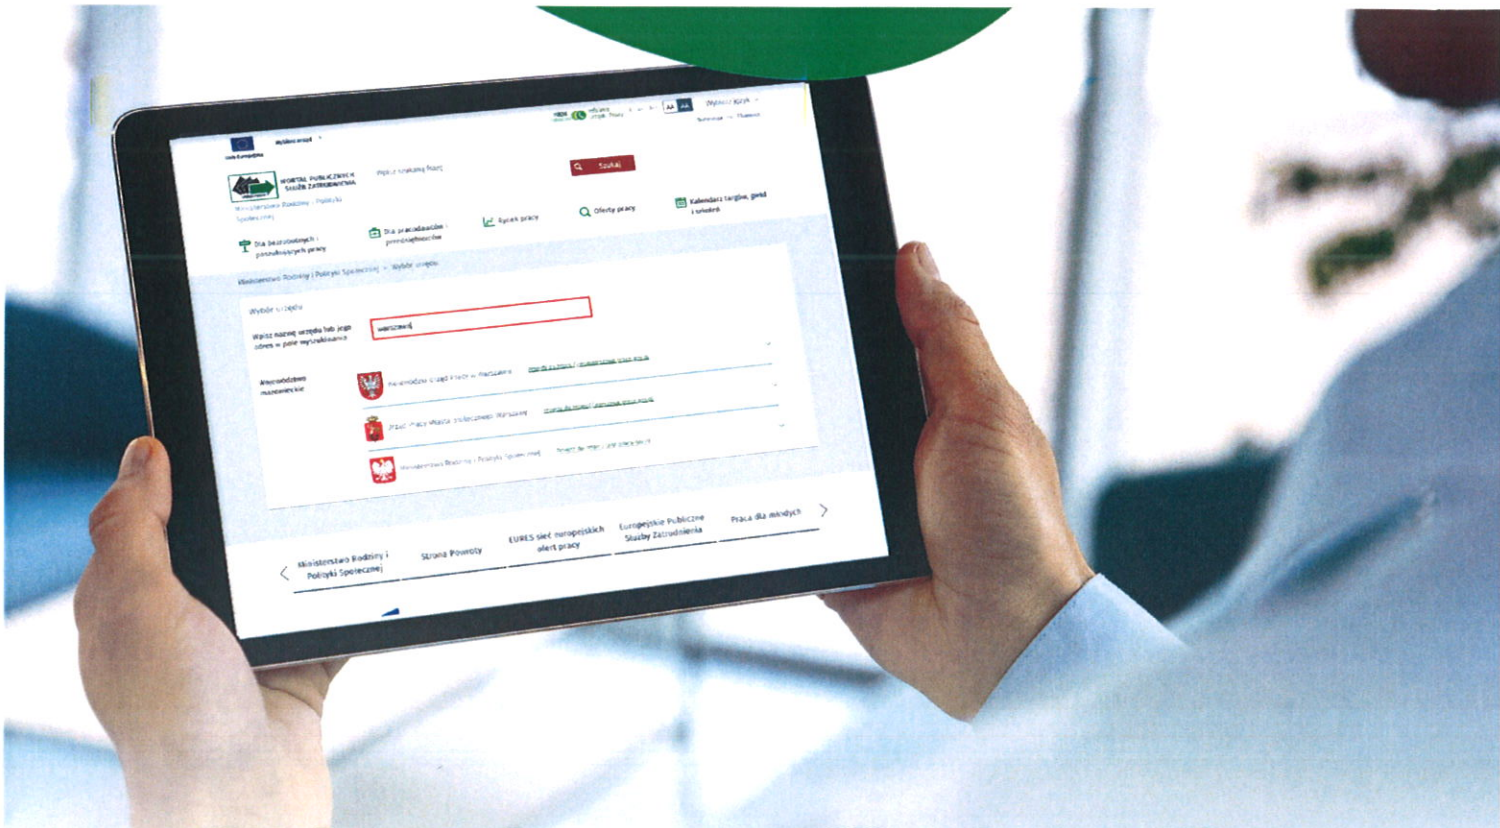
Unia Europejska

Wybierz urząd

Wybierz język

PORTAL PUBLICZNYCH SŁUŻB ZATRUDNIENIA

Ministerstwo Rodziny i Polityki Społecznej

Szukaj

Dla bezrobotnych i poszukujących pracy

Dla pracodawców i przedsiębiorców

Rynek pracy

Oferty pracy

Kalendarz targów, giełd i szkoleń

Ministerstwo Rodziny i Polityki Społecznej > Wybór urzędu

Wybór urzędu

Wpisz nazwę urzędu lub jego adres w pole wyszukiwania

warszawa

Województwo mazowieckie

Wojewódzki Urząd Pracy w Warszawie

Urząd Pracy Miasta Stołecznego Warszawy

Ministerstwo Rodziny i Polityki Społecznej

Ministerstwo Rodziny i Polityki Społecznej

Strona Powroty

EURES sieć europejskich ofert pracy

Europejskie Publiczne Służby Zatrudnienia

Praca dla młodych